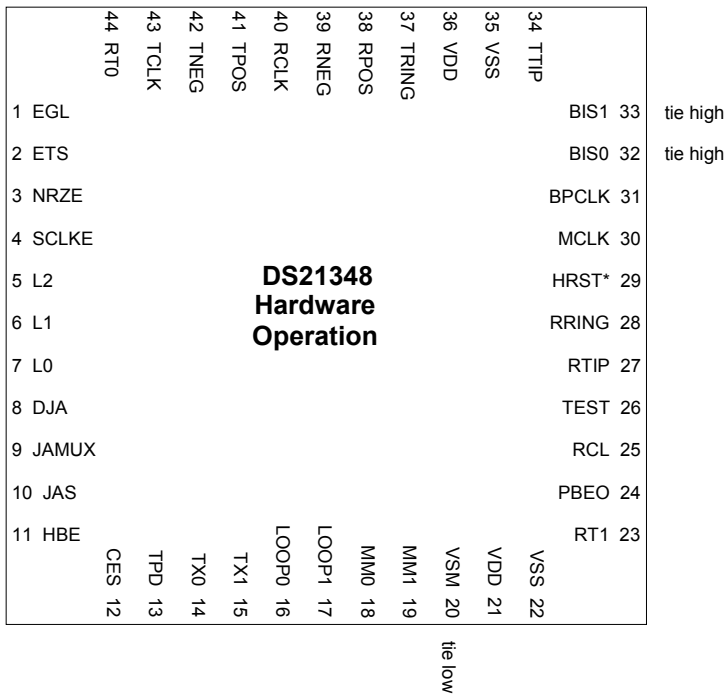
44 RT0
43 TCLK
42 TNEG
41 TPOS
40 RCLK
39 RNEG
38 RPOS
37 TRING
36 VDD
35 VSS
34 TTIP

1 EGL
2 ETS
3 NRZE
4 SCLKE
5 L2
6 L1
7 L0
8 DJA
9 JAMUX
10 JAS
11 HBE

BIS1 33 tie high
BIS0 32 tie high
BPCLK 31
MCLK 30
HRST* 29
RRING 28
RTIP 27
TEST 26
RCL 25
PBEO 24
RT1 23

DS21348
Hardware
Operation

CES 12
TPD 13
TX0 14
TX1 15
LOOP0 16
LOOP1 17
MM0 18
MM1 19
VSM 20
VDD 21
VSS 22

tie low